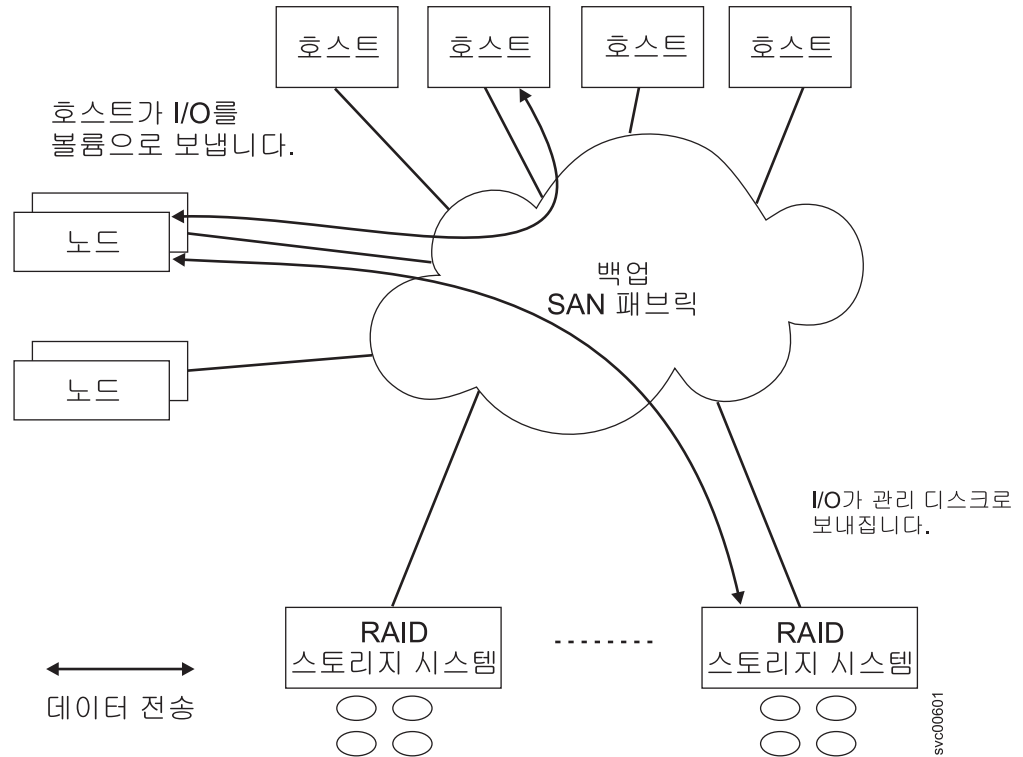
호스트

호스트

호스트

호스트

호스트가 I/O를 볼륨으로 보냅니다.

노드

백업 SAN 패브릭

노드

I/O가 관리 디스크로 보내집니다.

RAID 스토리지 시스템

........

RAID 스토리지 시스템

데이터 전송

svc00601